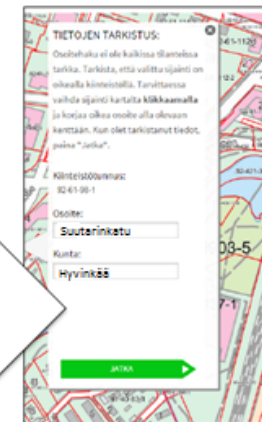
TIETOJEN TARKISTUS:

Osoitehaku ei ole kaikissa tilanteissa tarkka. Tarkista, että valittu sijainti on oikealla kiinteistöllä. Tarvittaessa vaihda sijainti kartalta **klikkaamalla** ja korjaa oikea osoite alla oleviin kenttiin. Kun olet tarkistanut tiedot, paina "Jatka".

Kiinteistötunnus:
92-61-98-1

Osoite:
Suutarinkatu

Kunta:
Hyvinkää

JATKA

03-5

7-1